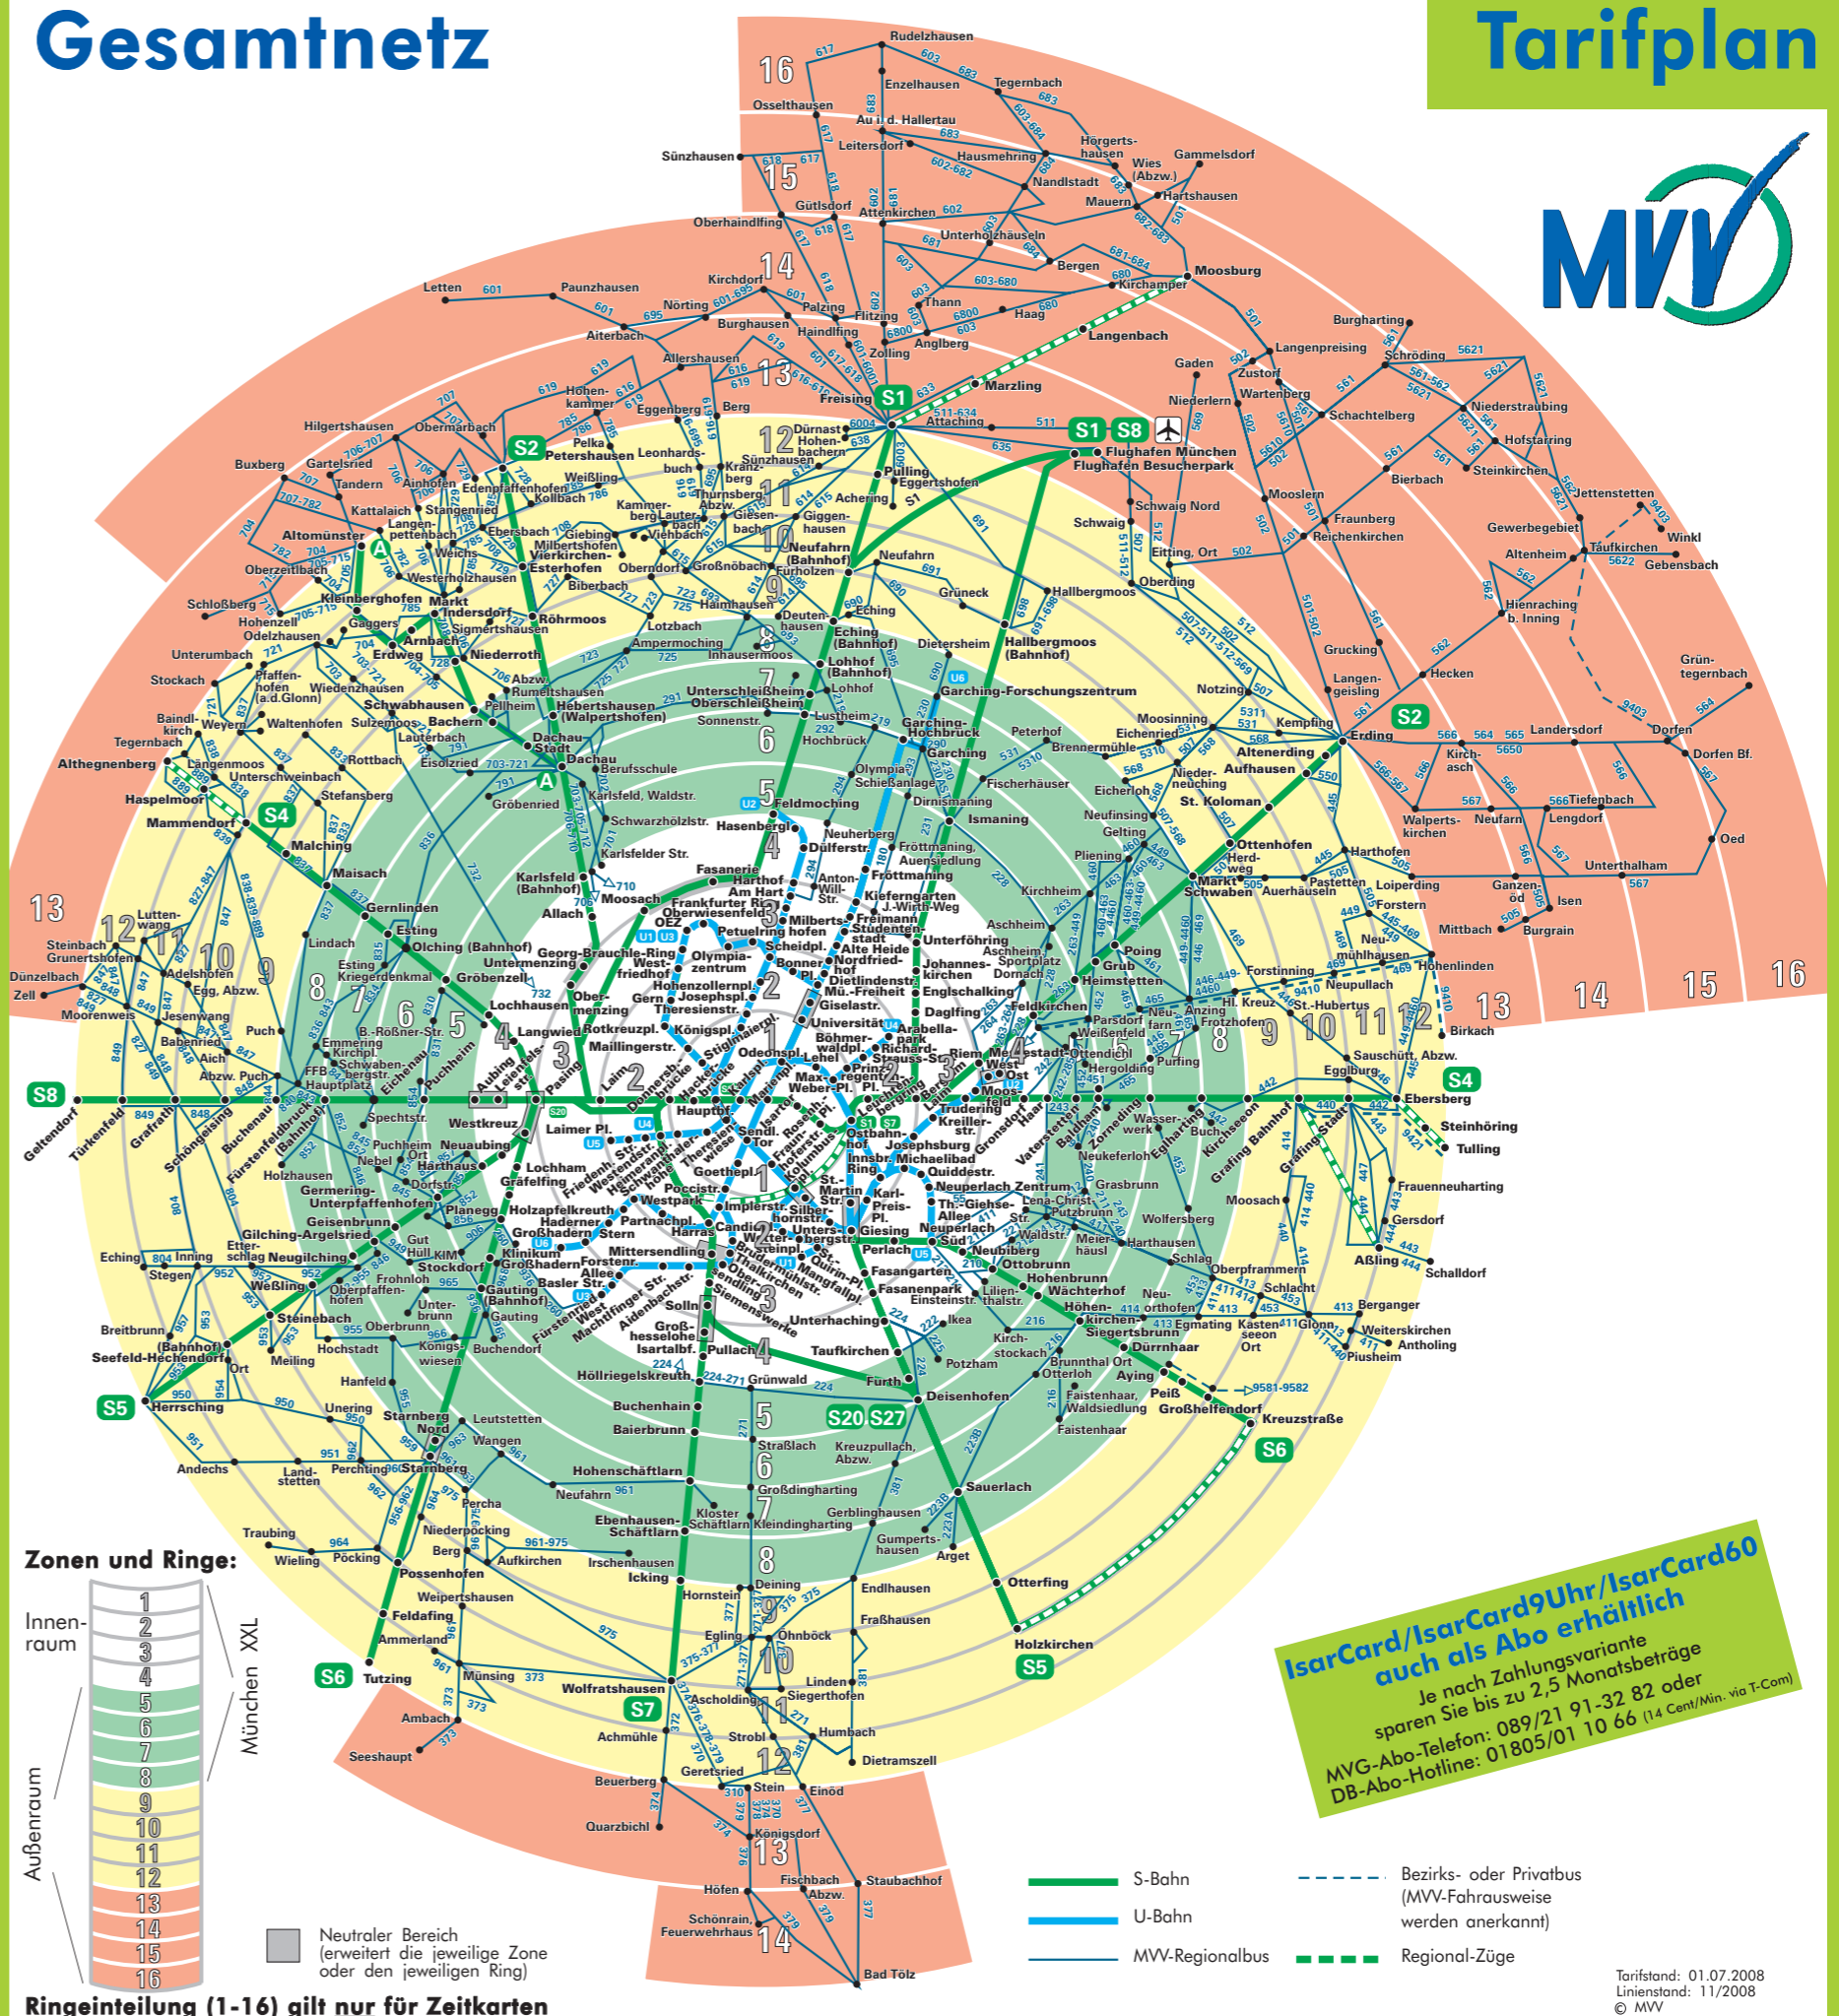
Gesamtnetz

Tarifplan

MVV

IsarCard/IsarCard9Uhr/IsarCard60 auch als Abo erhältlich
Je nach Zahlungsvariante sparen Sie bis zu 2,5 Monatsbeträge
MVG-Abo-Telefon: 089/21 91-32 82 oder
DB-Abo-Hotline: 01805/01 10 66 (14 Cent/Min. via T-Com)

Zonen und Ringe:

Innenraum
München XXL
Außenraum

1
2
3
4
5
6
7
8
9
10
11
12
13
14
15
16

Ringeinteilung (1-16) gilt nur für Zeitkarten

Neutraler Bereich (erweitert die jeweilige Zone oder den jeweiligen Ring)

S-Bahn
U-Bahn
MVV-Regionalbus
Bezirks- oder Privatbus (MVV-Fahrausweise werden anerkannt)
Regional-Züge

Tarifstand: 01.07.2008
Linienstand: 11/2008
© MVV

S1 S2 S4 S5 S6 S7 S8 S20 S27

Rudelzhausen
Enzelhausen
Tegernbach
Osselthausen
Au i. d. Hallertau
Hörgertshausen
Gammelsdorf
Wies (Abzw.)
Sünzhausen
Leitersdorf
Hausmehring
Nandlstadt
Hartshausen
Mauern
Gütlsdorf
Attenkirchen
Oberhaindlfing
Unterholzhausen
Bergen
Moosburg
Kirchamper
Kirchdorf
Thann
Haag
Letten
Paunzhausen
Nörting
Palzing
Flitzing
Aiterbach
Burghausen
Haindlfing
Anglberg
Langenbach
Zolling
Allershausen
Marzling
Hohenkammer
Eggenberg
Berg
Freising
Attaching
Flughafen München
Flughafen Besucherpark
Hilgertshausen
Obermarbach
Pelka
Petershausen
Leonhardsbuch
Dürnast
Hohenbachern
Sünzhausen
Pulling
Eggertshofen
Buxberg
Gartelsried
Tandern
Aufhofen
Edenpfaffenhofen
Weißling
Kollbach
Kranzberg
Thurnsberg
Achering
Kattalaich
Stangenried
Langenpettenbach
Kammerberg
Lauterbach
Giesenbach
Giggenhausen
Viehbach
Altomünster
Ebersbach
Giebing
Milbertshofen
Vierkirchen-Esterhofen
Obernzell
Weichs
Oberndorf
Großnöbach
Neufahrn (Bahnhof)
Fürholzen
Neufahrn
Grüneck
Oberzeitlbach
Westerholzhausen
Biberbach
Schloßberg
Markt Indersdorf
Haimhausen
Deutenhausen
Eching
Hohenzell
Kleinberghofen
Gaggers
Sigmertshausen
Röhrmoos
Lotzbach
Ampermoching
Eching (Bahnhof)
Dietersheim
Hallbergmoos
Hallbergmoos (Bahnhof)
Odelzhausen
Arnbach
Unterumbach
Erdweg
Niederroth
Inhauser moos
Lohhof (Bahnhof)
Lohhof
Stockach
Pfaffenhofen (a.d.Glonn)
Wiedenzhausen
Rumeltshausen
Unterschleißheim
Oberschleißheim
Garching-Forschungszentrum
Baindlkirch
Weyern
Schwabhausen
Pellheim
Hebertshausen (Walpertshofen)
Sonnenstr.
Lustheim
Garching-Hochbrück
Hochbrück
Garching
Tegernbach
Waltenhofen
Sulzemoos
Bachern
Dachau Stadt
Dachau
Lauterbach
Eisolzried
Althegnenberg
Längenmoos
Unterschweinbach
Rottbach
Berufsschule
Olympia-Schießanlage
Dirnismaning
Ismaning
Fischerhäuser
Peterhof
Brennermühle
Moosinning
Eichenried
Notzing
Haspelmoor
Stefansberg
Gröbenried
Karlsfeld, Waldstr.
Feldmoching
Mammendorf
Schwarzhölzlstr.
Hasenbergl
Neuherberg
Dülferstr.
Fröttmaning, Auensiedlung
Fröttmaning
Malching
Karlsfelder Str.
Maisach
Karlsfeld (Bahnhof)
Fasanerie
Harthof
Am Hart
Anton-Will-Str.
Allach
Moosach
Frankfurter Ring
Kieferngarten
Freimann
J.-Wirth-Weg
Gernlinden
Oberwiesenfeld
Milbertshofen
Studentenstadt
Unterföhring
Lindach
Esting
Olching (Bahnhof)
Petuelring
Scheidpl.
Alte Heide
Nordfriedhof
Aschheim
Georg-Brauchle-Ring
Olympiazentrum
Westfriedhof
Bonner Pl.
Dietlindenstr.
Johanneskirchen
Dornach
Sportplatz
Estring Kriegerdenkmal
Gröbenzell
Untermenzing
Hohenzollernpl.
Mü.-Freiheit
Englschalking
Feldkirchen
Heimstetten
Grub
Poing
Lutterwang
Steinbach
Grunertshofen
Dünzelbach
Zell
Adelshofen
Egg, Abzw.
Moorenweis
Jesenwang
Lochhausen
Obermenzing
Gern
Josephspl.
Giselastr.
Universität
Daglfing
Arabellapark
Parsdorf
Weißenfeld
Neufarn
Anzing
Frotzhofen
Forstinning
Neupullach
St.-Hubertus
Hl. Kreuz
Birkach
Puch
Babenried
Aich
Emmering
B.-Roßner-Str.
Kirchpl.
Langwied
Rotkreuzpl.
Königspl.
Stiglmaierpl.
Böhmerwald
Richard-Strauss-Str.
Riem
Messestadt West
Messestadt Ost
Ottendichl
Hergolding
Purfing
Sauschütt, Abzw.
Egglburg
Ebersberg
Maillingerstr.
Odeonspl.
Lehel
Prinzregentenpl.
Max-Weber-Pl.
FFB Hauptplatz
Schwabenbergstr.
Eichenau
Puchheim
Aubing
Leienfelsstr.
Pasing
Laim
Donnersbergerbrücke
Hackerbrücke
Hauptbf.
Karlspl.
Marienpl.
Isartor
Rosenheimer Pl.
Ostbahnhof
Leuchtenbergring
Berg am Laim
Moosfeld
Trudering
Kreillerstr.
Gronsdorf
Haar
Vaterstetten
Baldham
Zorneding
Wasserwerk
Eglharting
Kirchseeon
Grafing Bahnhof
Grafing Stadt
Steinhöring
Tulling
Geltendorf
Türkenfeld
Grafrath
Schöngeising
Buchenau
Fürstenfeldbruck (Bahnhof)
Spechtstr.
Westkreuz
Laimer Pl.
Puchheim Ort
Neuaubing
Nebel
Harthaus
Lochham
Gräfelfing
Friedenh. Str.
Westendstr.
Heimeranpl.
Schwanthalerhöhe
Theresienwiese
Goethepl.
Sendl. Tor
Fraunhoferstr.
Kolumbuspl.
Innsbr. Ring
Josephsburg
Michaelibad
Quiddestr.
Neuperlach Zentrum
Neukeferloh
Grasbrunn
Moosach
Frauenneuharting
Gersdorf
Holzhausen
Germering-Unterpfaffenhofen
Dorfstr.
Planegg
Holzapfelkreuth
Westpark
Poccistr.
Implerstr.
St.-Martin-Str.
Karl-Preis-Pl.
Giesing
Th.-Giehse-Allee
Lena-Christ-Str.
Putzbrunn
Wolfersberg
Eching
Inning
Stegen
Geisenbrunn
Gilching-Argelsried
Neugilching
Etterschlag
Gut Hull
KIM
Klinikum Großhadern
Haderner Stern
Partnachpl.
Harras
Candidpl.
Wettersteinpl.
Silberhornstr.
Untersbergstr.
Neuperlach Süd
Waldstr.
Meierhäusl
Harthausen
Schlag
Aßling
Schalldorf
Weßling
Frohnloh
Stockdorf
Gauting (Bahnhof)
Großhadern
Forstenr. Allee
Basler Str.
Mittersendling
Obersendling
Brudermühlstr.
Thalkirchen
St.-Quirin-Pl.
Mangfallpl.
Perlach
Fasangarten
Fasanenpark
Neubiberg
Ottobrunn
Hohenbrunn
Wächterhof
Oberpframmern
Schlacht
Oberpfaffenhofen
Unterbrunn
Gauting
Fürstenried West
Machtlfinger Str.
Aidenbachstr.
Solln
Siemenswerke
Unterhaching
Einsteinstr.
Lilienthalstr.
Höhenkirchen-Siegertsbrunn
Neuorthofen
Egmating
Kastenseeon Ort
Glonn
Berganger
Weiterskirchen
Antholing
Piusheim
Breitbrunn
Steinebach
Oberbrunn
Königswiesen
Buchendorf
Großhesselohe Isartalbf.
Pullach
Taufkirchen
Ikea
Kirchstockach
Dürrnhaar
Seefeld-Hechendorf
Meiling
Hochstadt
Höllriegelskreuth
Grünwald
Furth
Potzham
Brunnthal Ort
Otterloh
Aying
Peiß
Großhelfendorf
Kreuzstraße
Ort
Hanfeld
Herrsching
Unering
Starnberg Nord
Leutstetten
Buchenhain
Baierbrunn
Deisenhofen
Faistenhaar
Waldsiedlung
Faistenhaar
Andechs
Perchting
Landstetten
Wangen
Starnberg
Hohenschäftlarn
Straßlach
Kreuzpullach, Abzw.
Neufahrn
Großdingharting
Sauerlach
Traubing
Percha
Kloster Schäftlarn
Ebenhausen-Schäftlarn
Kleindingharting
Gerblinghausen
Gumpertshausen
Arget
Wieling
Pöcking
Niederpöcking
Berg
Aufkirchen
Irschenhausen
Icking
Possenhofen
Deining
Endlhausen
Weipertshausen
Hornstein
Feldafing
Otterfing
Fraßhausen
Egling
Ohnböck
Ammerland
Holzkirchen
Linden
Tutzing
Münsing
Wolfratshausen
Siegertshofen
Ascholding
Humbach
Ambach
Achmühle
Strobl
Seeshaupt
Dietramszell
Geretsried
Beuerberg
Stein
Einöd
Quarzbichl
Königsdorf
Fischbach Abzw.
Staubachhof
Höfen
Schönrain, Feuerwehrhaus
Bad Tölz
Zustorf
Langenpreising
Burgharting
Schröding
Gaden
Wartenberg
Niedererlern
Schachtelberg
Niederstraubing
Hofstarring
Bierbach
Steinkirchen
Jettenstetten
Mooslern
Fraunberg
Reichenkirchen
Gewerbegebiet
Winkl
Schwaig
Schwaig Nord
Eitting, Ort
Altenheim
Taufkirchen
Gebensbach
Oberding
Hienraching b. Inning
Grucking
Langengeisling
Hecken
Grüntegernbach
Dorfen
Dorfen Bf.
Landersdorf
Kempfing
Erding
Altenerding
Aufhausen
Kirchasch
Niederneuching
St. Koloman
Eichenloh
Neufinsing
Gelting
Walpertskirchen
Neufarn
Tiefenbach
Lengdorf
Oed
Ottenhofen
Pliening
Harthofen
Herdweg
Markt Schwaben
Pastetten
Auerhausen
Loiperding
Unterthalham
Forstern
Ganzenöd
Isen
Kirchheim
Mittbach
Burgrain
Neumühlhausen
Hohenlinden
Weiher